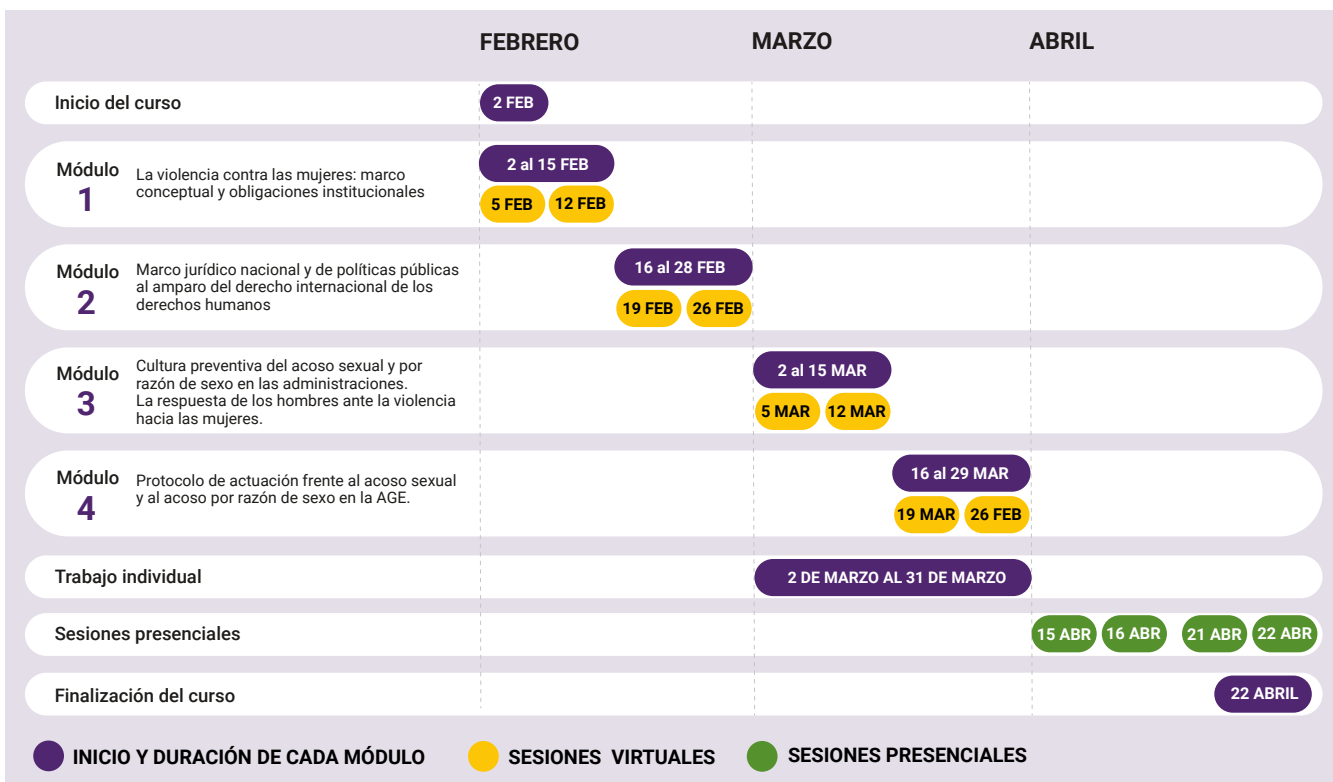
FEBRERO MARZO ABRIL

| | FEBRERO | MARZO | ABRIL |
|---|---|---|---|
| Inicio del curso | 2 FEB | | |
| Módulo 1 La violencia contra las mujeres: marco conceptual y obligaciones institucionales | 2 al 15 FEB 5 FEB 12 FEB | | |
| Módulo 2 Marco jurídico nacional y de políticas públicas al amparo del derecho internacional de los derechos humanos | 16 al 28 FEB 19 FEB 26 FEB | | |
| Módulo 3 Cultura preventiva del acoso sexual y por razón de sexo en las administraciones. La respuesta de los hombres ante la violencia hacia las mujeres. | | 2 al 15 MAR 5 MAR 12 MAR | |
| Módulo 4 Protocolo de actuación frente al acoso sexual y al acoso por razón de sexo en la AGE. | | 16 al 29 MAR 19 MAR 26 FEB | |
| Trabajo individual | | 2 DE MARZO AL 31 DE MARZO | |
| Sesiones presenciales | | | 15 ABR 16 ABR 21 ABR 22 ABR |
| Finalización del curso | | | 22 ABRIL |

INICIO Y DURACIÓN DE CADA MÓDULO SESIONES VIRTUALES SESIONES PRESENCIALES